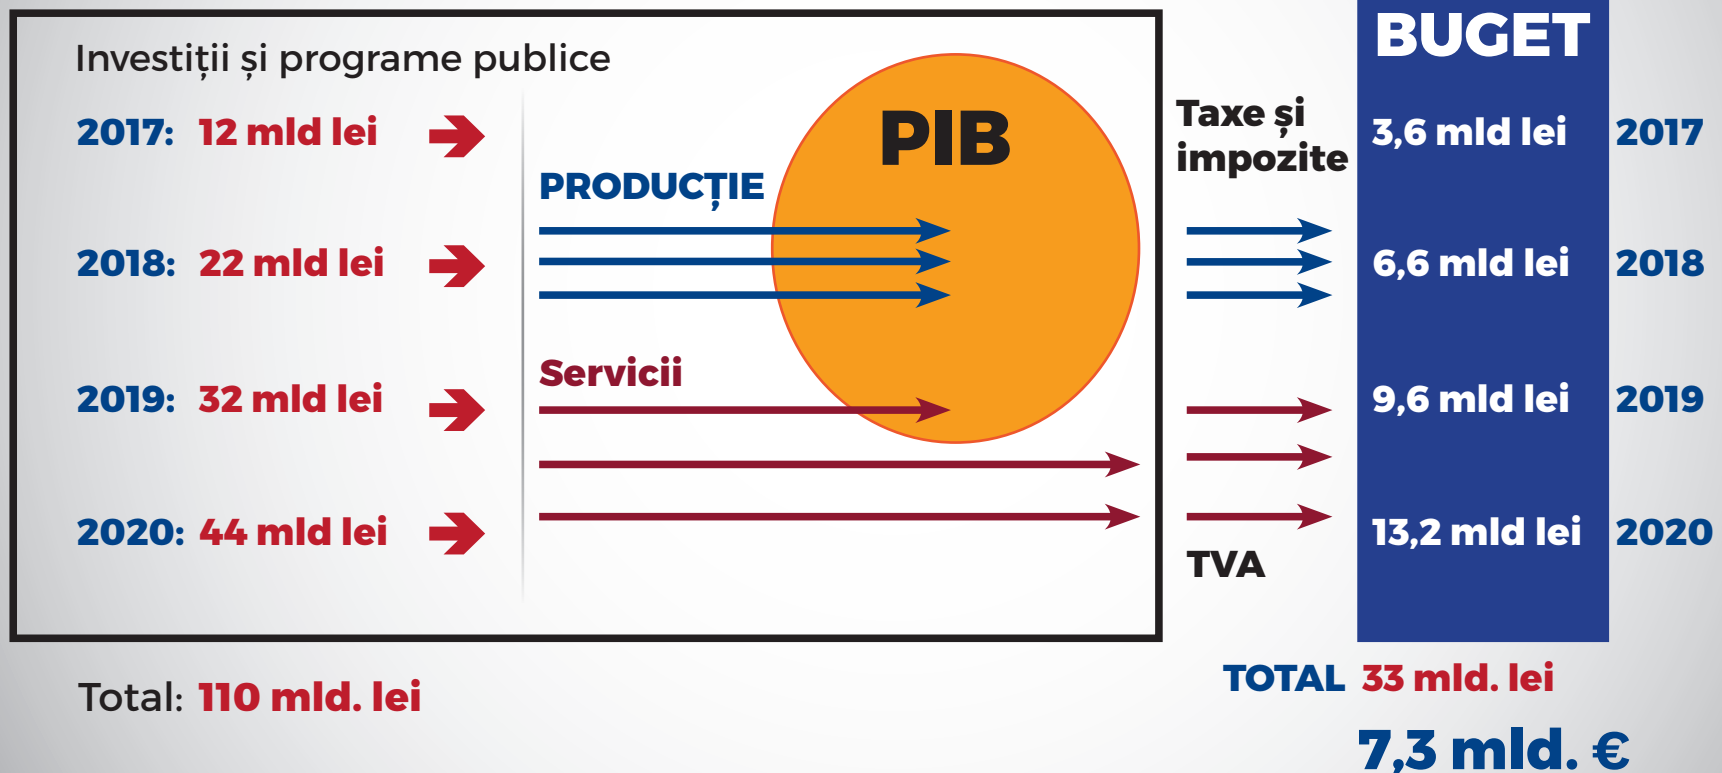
Investiții și programe publice

2017: 12 mld lei

2018: 22 mld lei

2019: 32 mld lei

2020: 44 mld lei

PIB

PRODUCȚIE

Servicii

Taxe și impozite

TVA

BUGET

3,6 mld lei 2017

6,6 mld lei 2018

9,6 mld lei 2019

13,2 mld lei 2020

Total: 110 mld. lei

TOTAL 33 mld. lei

7,3 mld. €